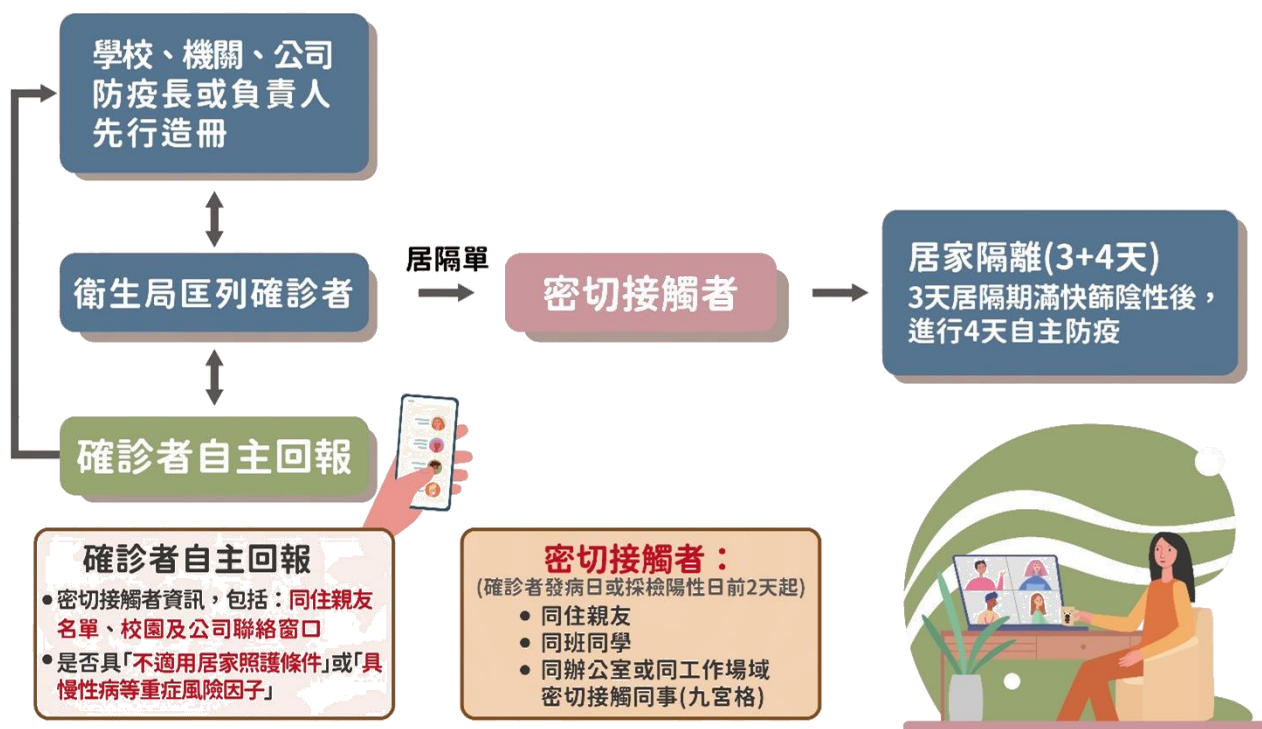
學校、機關、公司防疫長或負責人先行造冊

衛生局匡列確診者

確診者自主回報

居隔單

密切接觸者

居家隔離(3+4天)
3天居隔期滿快篩陰性後，進行4天自主防疫

確診者自主回報
●密切接觸者資訊，包括：同住親友名單、校園及公司聯絡窗口
●是否具「不適用居家照護條件」或「具慢性病等重症風險因子」

密切接觸者：
(確診者發病日或採檢陽性日前2天起)
● 同住親友
● 同班同學
● 同辦公室或同工作場域密切接觸同事(九宮格)